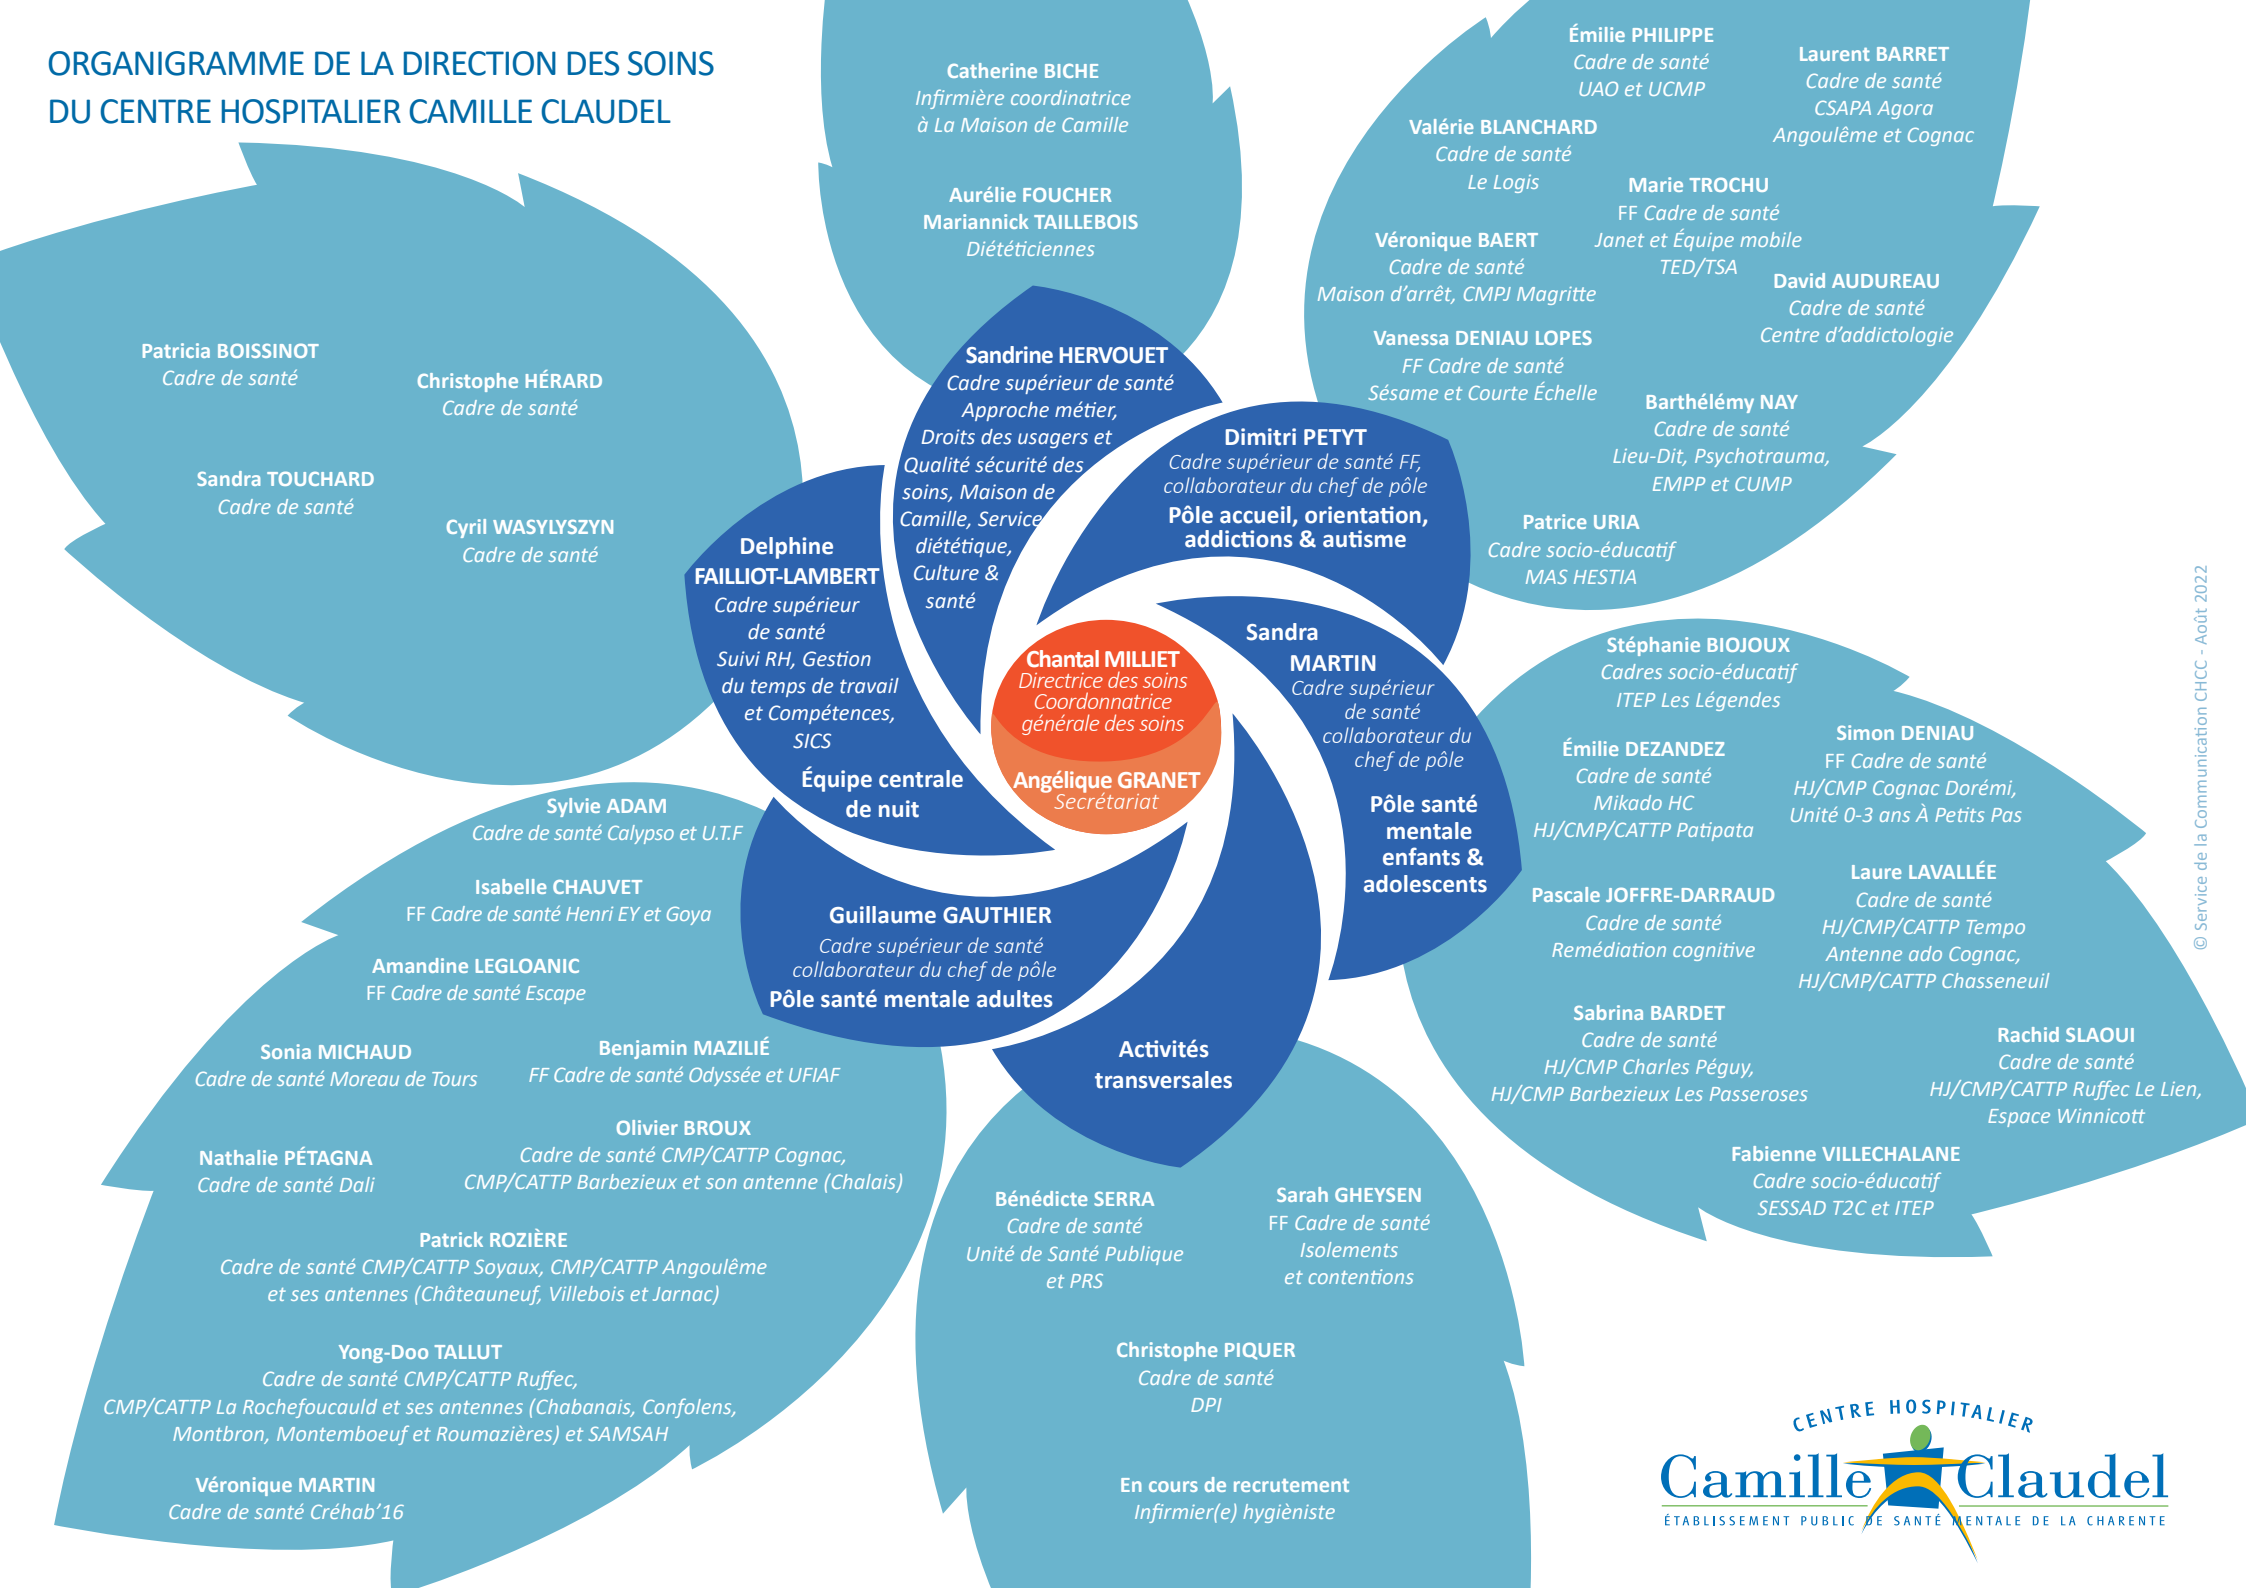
ORGANIGRAMME DE LA DIRECTION DES SOINS
DU CENTRE HOSPITALIER CAMILLE CLAUDEL

Catherine BICHE
Infirmière coordinatrice à La Maison de Camille

Aurélie FOUCHER
Mariannick TAILLEBOIS
Diététiciennes

Émilie PHILIPPE
Cadre de santé
UAO et UCMP

Laurent BARRET
Cadre de santé
CSAPA Agora
Angoulême et Cognac

Valérie BLANCHARD
Cadre de santé
Le Logis

Marie TROCHU
FF Cadre de santé
Janet et Équipe mobile TED/TSA

Véronique BAERT
Cadre de santé
Maison d'arrêt, CMPJ Magritte

David AUDUREAU
Cadre de santé
Centre d'addictologie

Vanessa DENIAU LOPES
FF Cadre de santé
Sésame et Courte Échelle

Barthélémy NAY
Cadre de santé
Lieu-Dit, Psychotrauma, EMPP et CUMP

Patrice URIA
Cadre socio-éducatif
MAS HESTIA

Patricia BOISSINOT
Cadre de santé

Christophe HÉRARD
Cadre de santé

Sandra TOUCHARD
Cadre de santé

Cyril WASYLYSZYN
Cadre de santé

Sandrine HERVOUET
Cadre supérieur de santé
Approche métier, Droits des usagers et Qualité sécurité des soins, Maison de Camille, Service diététique, Culture & santé

Dimitri PETYT
Cadre supérieur de santé FF, collaborateur du chef de pôle
Pôle accueil, orientation, addictions & autisme

Delphine FAILLIOT-LAMBERT
Cadre supérieur de santé
Suivi RH, Gestion du temps de travail et Compétences, SICS
Équipe centrale de nuit

Chantal MILLIET
Directrice des soins
Coordonnatrice générale des soins

Angélique GRANET
Secrétariat

Sandra MARTIN
Cadre supérieur de santé collaborateur du chef de pôle
Pôle santé mentale enfants & adolescents

Guillaume GAUTHIER
Cadre supérieur de santé collaborateur du chef de pôle
Pôle santé mentale adultes

Activités transversales

Stéphanie BIOJOUX
Cadres socio-éducatif
ITEP Les Légendes

Émilie DEZANDEZ
Cadre de santé
Mikado HC
HJ/CMP/CATTP Patipata

Simon DENIAU
FF Cadre de santé
HJ/CMP Cognac Dorémi, Unité 0-3 ans À Petits Pas

Pascale JOFFRE-DARRAUD
Cadre de santé
Remédiation cognitive

Laure LAVALLÉE
Cadre de santé
HJ/CMP/CATTP Tempo
Antenne ado Cognac,
HJ/CMP/CATTP Chasseneuil

Sabrina BARDET
Cadre de santé
HJ/CMP Charles Péguy,
HJ/CMP Barbezieux Les Passeroses

Rachid SLAOUI
Cadre de santé
HJ/CMP/CATTP Ruffec Le Lien,
Espace Winnicott

Fabienne VILLECHALANE
Cadre socio-éducatif
SESSAD T2C et ITEP

Sylvie ADAM
Cadre de santé Calypso et U.T.F

Isabelle CHAUVET
FF Cadre de santé Henri EY et Goya

Amandine LEGLOANIC
FF Cadre de santé Escape

Sonia MICHAUD
Cadre de santé Moreau de Tours

Benjamin MAZILIÉ
FF Cadre de santé Odyssée et UFIAF

Olivier BROUX
Cadre de santé CMP/CATTP Cognac,
CMP/CATTP Barbezieux et son antenne (Chalais)

Nathalie PÉTAGNA
Cadre de santé Dali

Patrick ROZIÈRE
Cadre de santé CMP/CATTP Soyaux, CMP/CATTP Angoulême et ses antennes (Châteauneuf, Villebois et Jarnac)

Yong-Doo TALLUT
Cadre de santé CMP/CATTP Ruffec,
CMP/CATTP La Rochefoucauld et ses antennes (Chabanais, Confolens, Montbron, Montemboeuf et Roumazières) et SAMSAH

Véronique MARTIN
Cadre de santé Créhab'16

Bénédicte SERRA
Cadre de santé
Unité de Santé Publique et PRS

Sarah GHEYSEN
FF Cadre de santé
Isolements et contentions

Christophe PIQUER
Cadre de santé
DPI

En cours de recrutement
Infirmier(e) hygièniste

CENTRE HOSPITALIER
Camille Claudel
ÉTABLISSEMENT PUBLIC DE SANTÉ MENTALE DE LA CHARENTE

© Service de la Communication CHCC - Août 2022